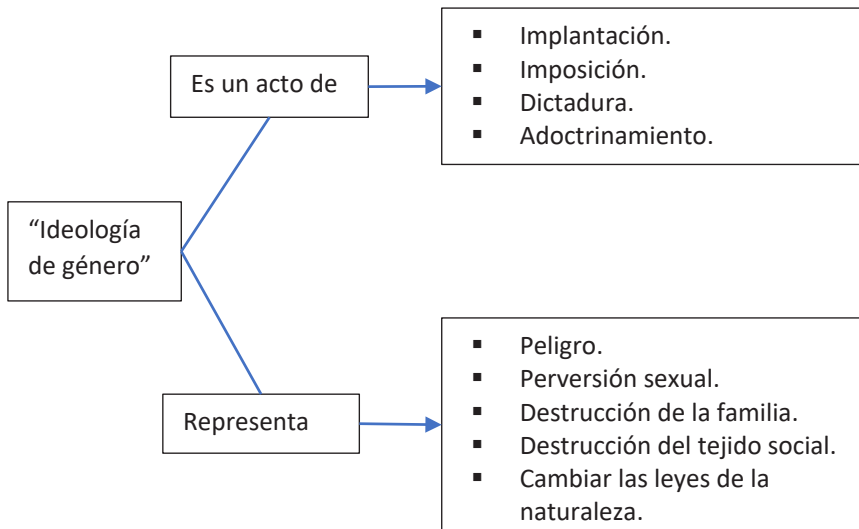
“Ideología de género”

Es un acto de

- Implantación.
- Imposición.
- Dictadura.
- Adoctrinamiento.

Representa

- Peligro.
- Perversión sexual.
- Destrucción de la familia.
- Destrucción del tejido social.
- Cambiar las leyes de la naturaleza.